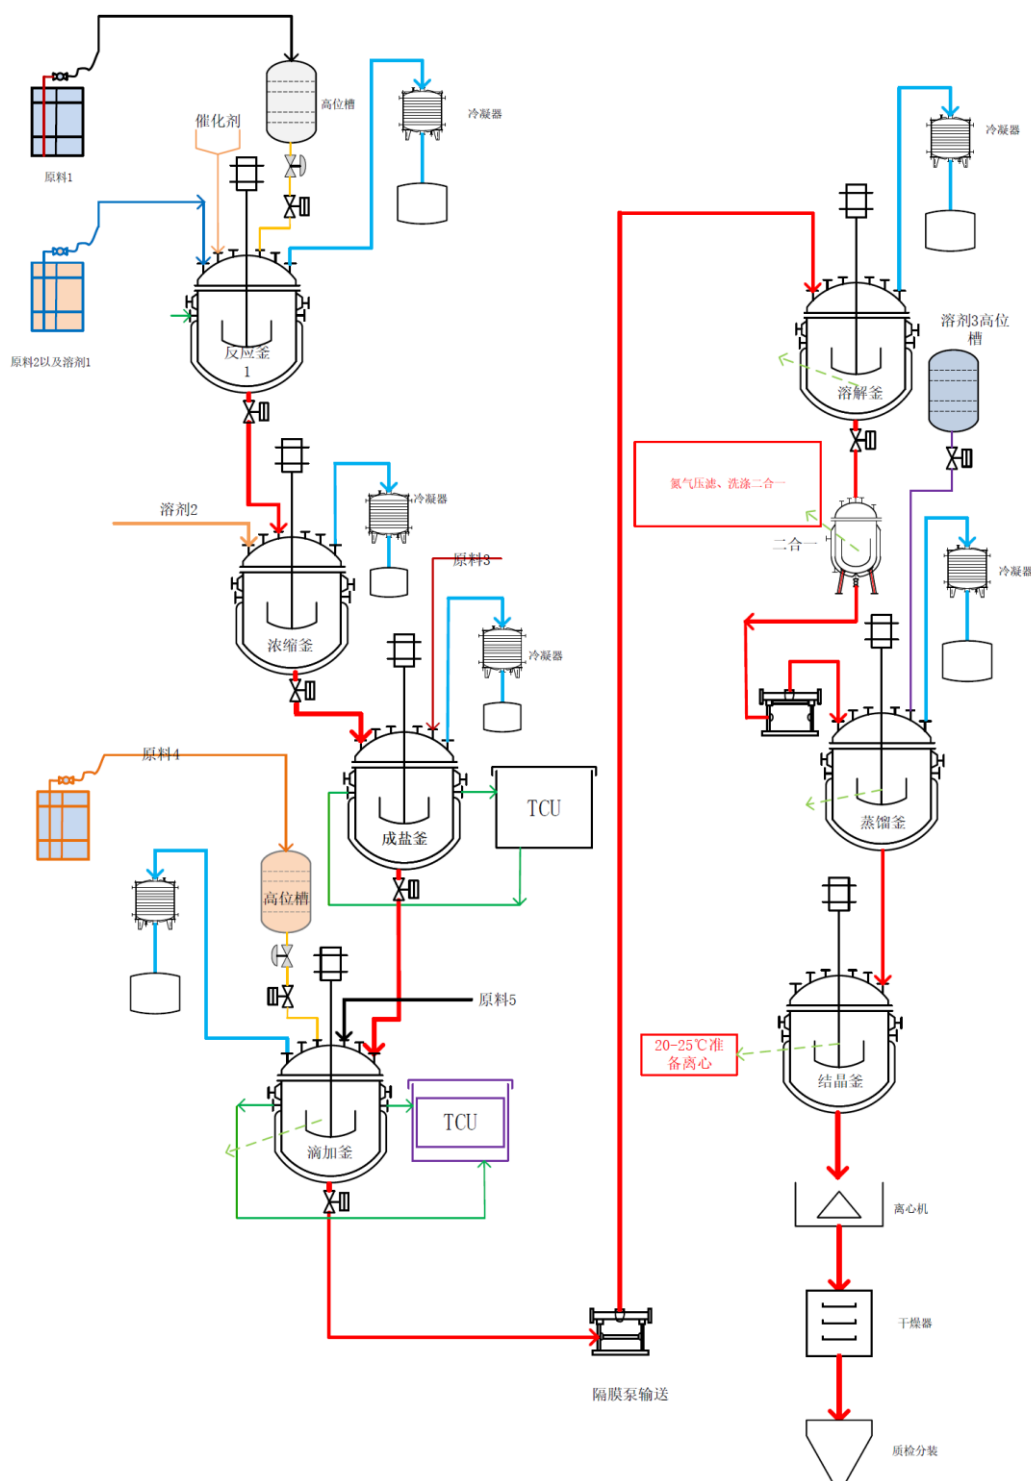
原料1

高位槽

冷凝器

催化剂

原料2以及溶剂1

反应釜
1

溶剂2

冷凝器

浓缩釜

原料3

冷凝器

成盐釜

TCU

原料4

高位槽

原料5

滴加釜

TCU

隔膜泵输送

冷凝器

溶解釜

溶剂3高位槽

氮气压滤、洗涤二合一

二合一

冷凝器

蒸馏釜

20-25℃准备离心

结晶釜

离心机

干燥器

质检分装